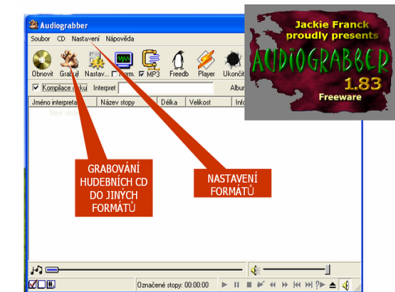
Audiograbber

Soubor CD Nastavení Nápověda

Obnovit Grab! Nastav... Form. MP3 Freedb Player Ukončit

Kompilace různí Interpret Album

Jméno interpreta Název stopy Délka Velikost Info

Jackie Franck proudly presents

AUDIOGRABBER

1.83

Freeware

GRABOVÁNÍ HUDEBNÍCH CD DO JINÝCH FORMÁTŮ

NASTAVENÍ FORMÁTŮ

Označené stopy: 00:00:00